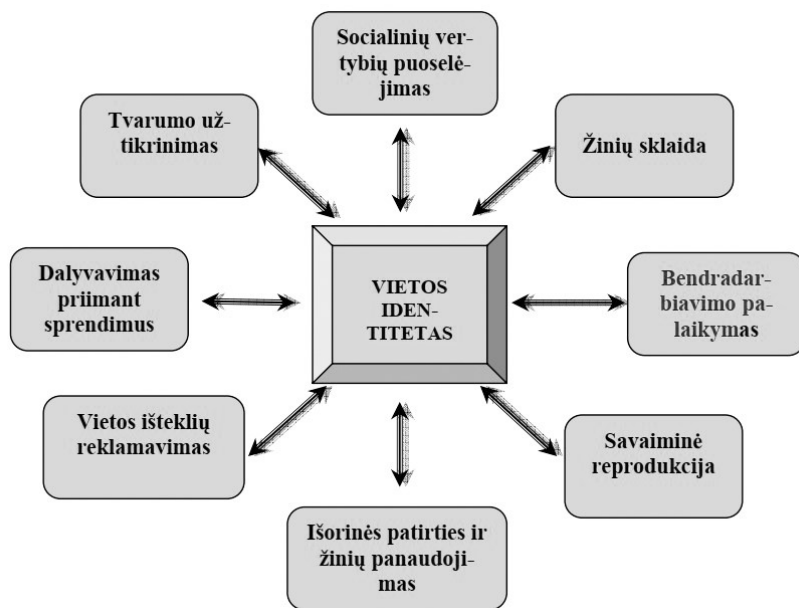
Socialinių vertybių puoselėjimas

Tvarumo užtikrinimas

Žinių sklaida

Dalyvavimas priimant sprendimus

VIETOS IDENTITETAS

Bendradarbiavimo palaikymas

Vietos išteklių reklamavimas

Savaiminė reprodukcija

Išorinės patirties ir žinių panaudojimas